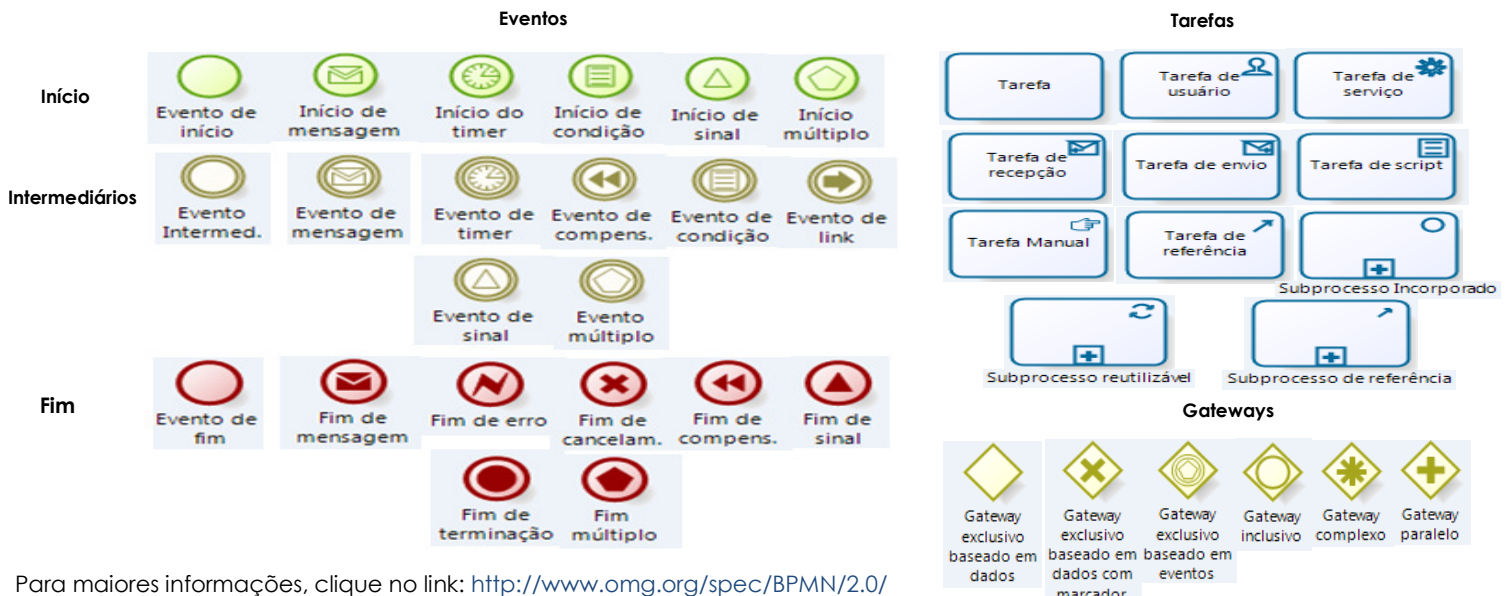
Eventos

Início

Evento de início

Início de mensagem

Início do timer

Início de condição

Início de sinal

Início múltiplo

Intermediários

Evento Intermed.

Evento de mensagem

Evento de timer

Evento de compens.

Evento de condição

Evento de link

Evento de sinal

Evento múltiplo

Fim

Evento de fim

Fim de mensagem

Fim de erro

Fim de cancelam.

Fim de compens.

Fim de sinal

Fim de terminação

Fim múltiplo

Para maiores informações, clique no link: http://www.omg.org/spec/BPMN/2.0/

Tarefas

Tarefa

Tarefa de usuário

Tarefa de serviço

Tarefa de recepção

Tarefa de envio

Tarefa de script

Tarefa Manual

Tarefa de referência

Subprocesso Incorporado

Subprocesso reutilizável

Subprocesso de referência

Gateways

Gateway exclusivo baseado em dados

Gateway exclusivo baseado em dados com marcador

Gateway exclusivo baseado em eventos

Gateway inclusivo

Gateway complexo

Gateway paralelo